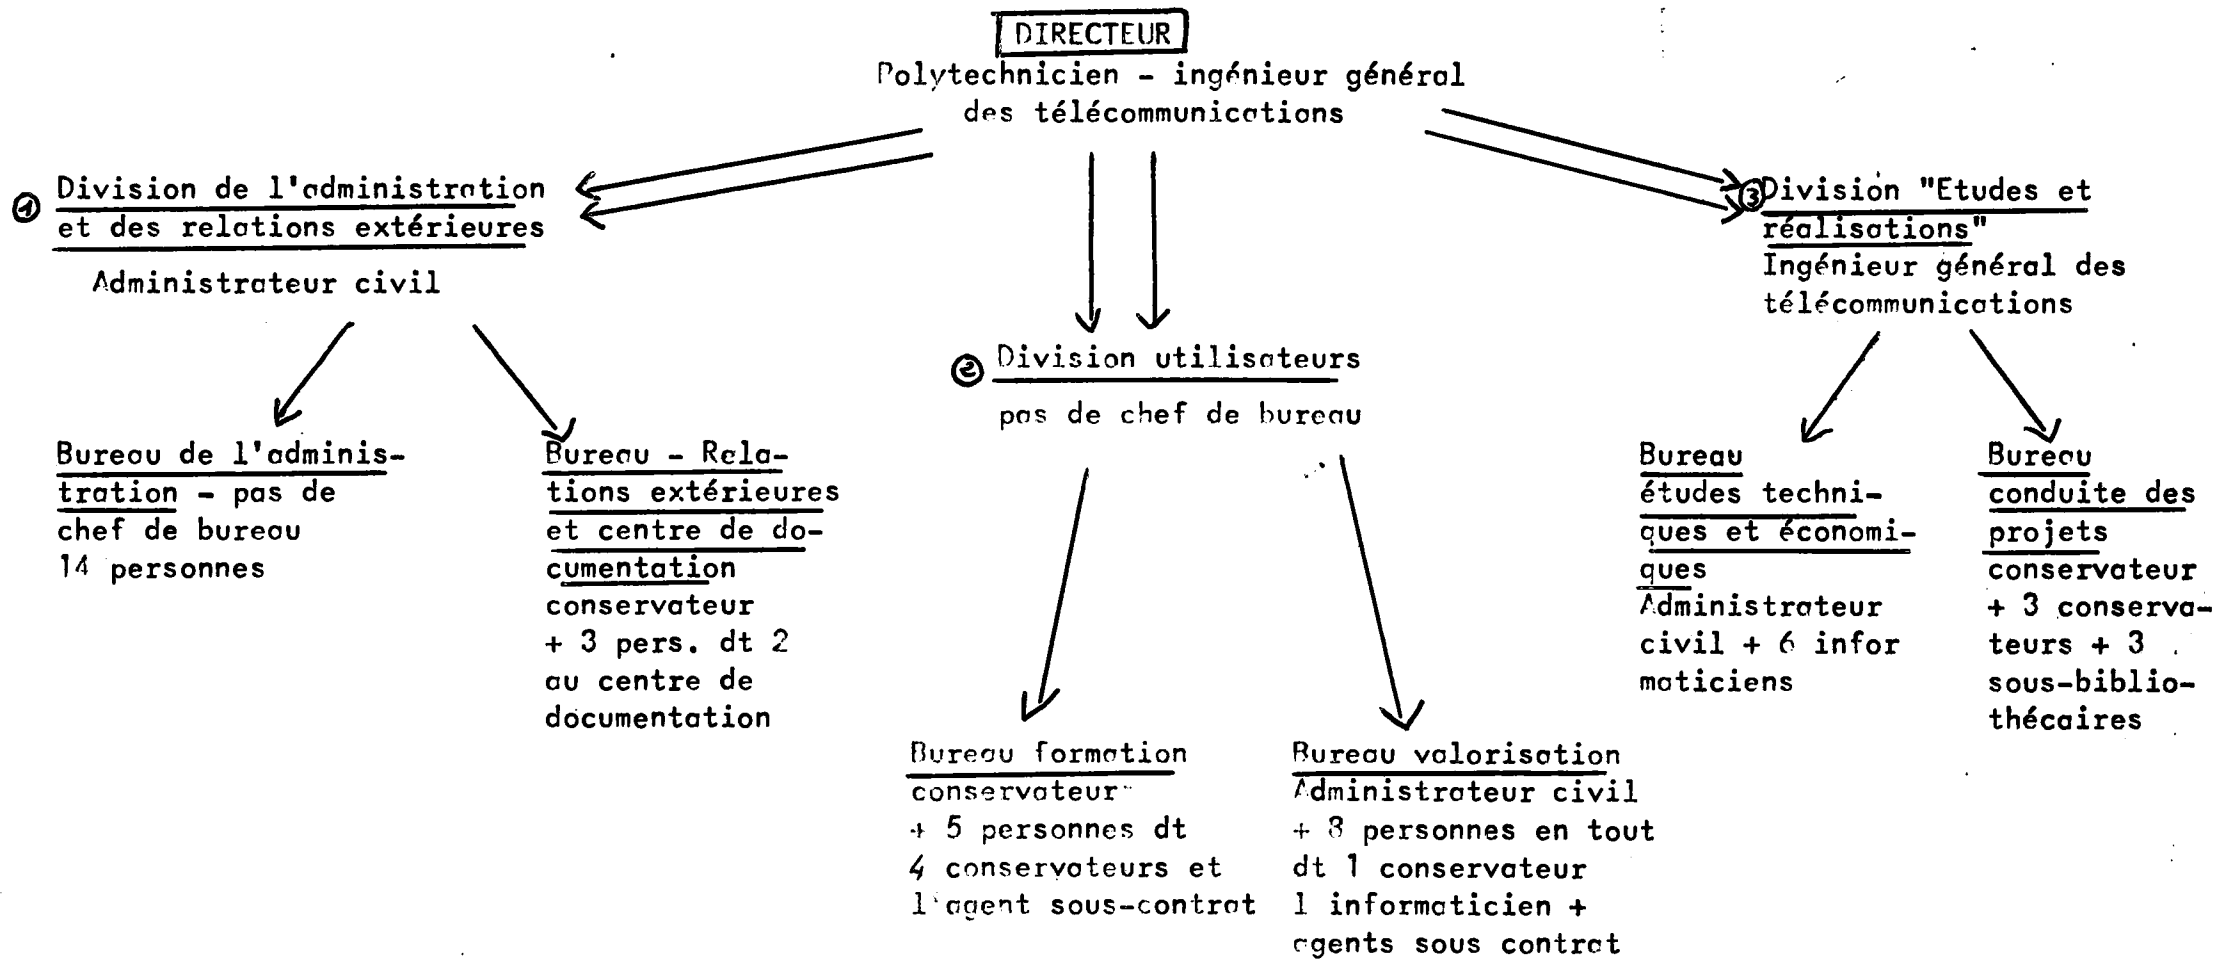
DIRECTEUR
Polytechnicien - ingénieur général des télécommunications

① Division de l'administration et des relations extérieures
Administrateur civil

Bureau de l'administration - pas de chef de bureau
14 personnes

Bureau - Relations extérieures et centre de documentation
conservateur + 3 pers. dt 2 au centre de documentation

② Division utilisateurs
pas de chef de bureau

Bureau formation
conservateur + 5 personnes dt 4 conservateurs et 1 agent sous-contrat

Bureau valorisation
Administrateur civil + 8 personnes en tout dt 1 conservateur 1 informaticien + agents sous contrat

③ Division "Etudes et réalisations"
Ingénieur général des télécommunications

Bureau études techniques et économiques
Administrateur civil + 6 informaticiens

Bureau conduite des projets
conservateur + 3 conservateurs + 3 sous-bibliothécaires